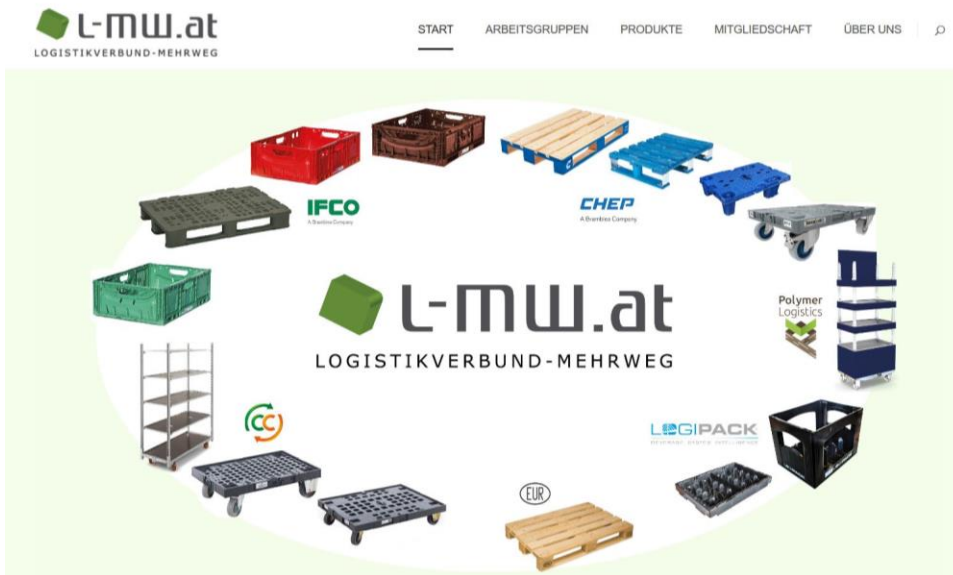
L-MW.at
LOGISTIKVERBUND-MEHRWEG

START ARBEITSGRUPPEN PRODUKTE MITGLIEDSCHAFT ÜBER UNS

IFCO
A Brambles Company

CHEP
A Brambles Company

Polymer Logistics

L-MW.at
LOGISTIKVERBUND-MEHRWEG

CC

LOGIPACK

EUR